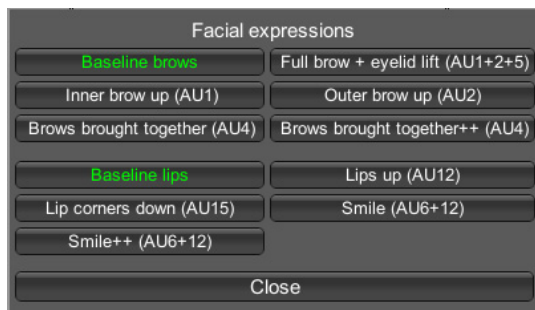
Facial expressions

Baseline brows
Full brow + eyelid lift (AU1+2+5)
Inner brow up (AU1)
Outer brow up (AU2)
Brows brought together (AU4)
Brows brought together++ (AU4)

Baseline lips
Lips up (AU12)
Lip corners down (AU15)
Smile (AU6+12)
Smile++ (AU6+12)

Close